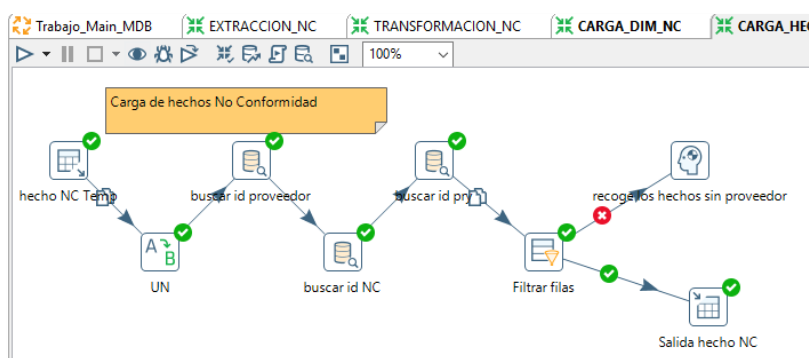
Trabajo_Main_MDB EXTRACCION_NC TRANSFORMACION_NC CARGA_DIM_NC CARGA_HEC

100%

Carga de hechos No Conformidad

hecho NC Temp

buscar id proveedor

buscar id pry

recoge los hechos sin proveedor

UN

buscar id NC

Filtrar filas

Salida hecho NC